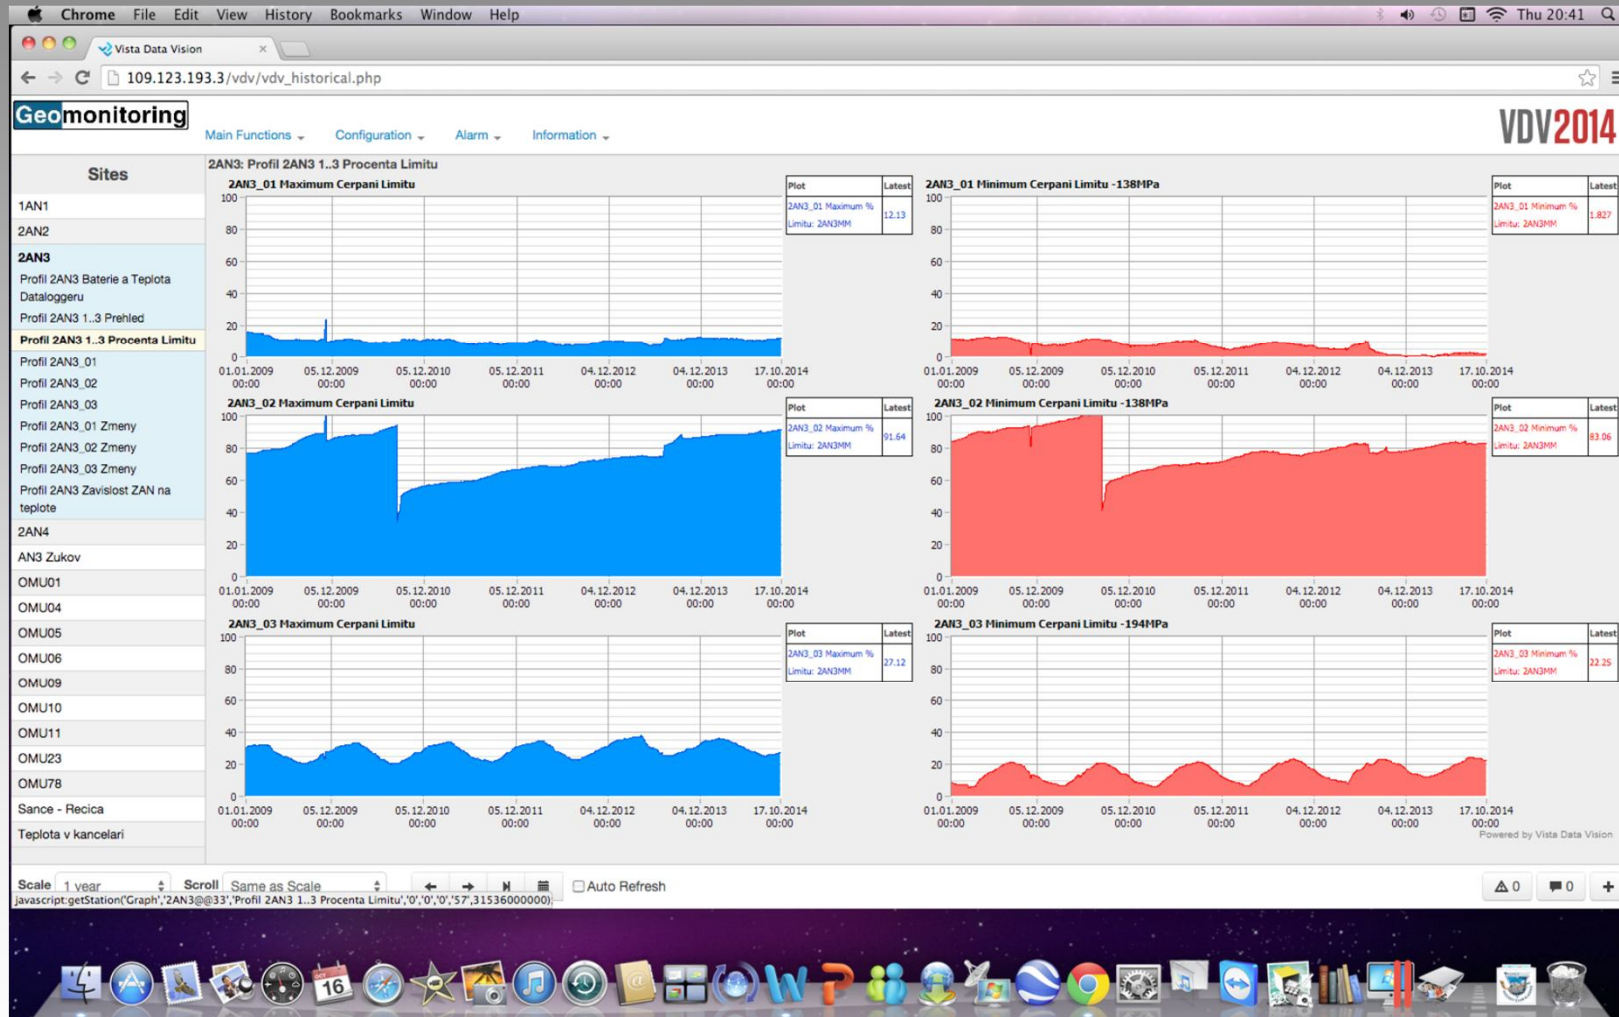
Chrome File Edit View History Bookmarks Window Help
Thu 20:41

Vista Data Vision ×

109.123.193.3/vdv/vdv_historical.php

Geomonitoring
Main Functions Configuration Alarm Information
VDV2014

Sites
1AN1
2AN2
2AN3
Profil 2AN3 Baterie a Teplota Dataloggeru
Profil 2AN3 1..3 Prehled
Profil 2AN3 1..3 Procenta Limitu
Profil 2AN3_01
Profil 2AN3_02
Profil 2AN3_03
Profil 2AN3_01 Zmeny
Profil 2AN3_02 Zmeny
Profil 2AN3_03 Zmeny
Profil 2AN3 Zavislost ZAN na teplote
2AN4
AN3 Zukov
OMU01
OMU04
OMU05
OMU06
OMU09
OMU10
OMU11
OMU23
OMU78
Sance - Recica
Teplota v kancelari

2AN3: Profil 2AN3 1..3 Procenta Limitu

2AN3_01 Maximum Cerpani Limitu
| Plot | Latest |
|---|---|
| 2AN3_01 Maximum % Limitu: 2AN3MM | 12.13 |
100 80 60 40 20 0
01.01.2009 00:00 05.12.2009 00:00 05.12.2010 00:00 05.12.2011 00:00 04.12.2012 00:00 04.12.2013 00:00 17.10.2014 00:00

2AN3_01 Minimum Cerpani Limitu -138MPa
| Plot | Latest |
|---|---|
| 2AN3_01 Minimum % Limitu: 2AN3MM | 1.827 |
100 80 60 40 20 0
01.01.2009 00:00 05.12.2009 00:00 05.12.2010 00:00 05.12.2011 00:00 04.12.2012 00:00 04.12.2013 00:00 17.10.2014 00:00

2AN3_02 Maximum Cerpani Limitu
| Plot | Latest |
|---|---|
| 2AN3_02 Maximum % Limitu: 2AN3MM | 91.64 |
100 80 60 40 20 0
01.01.2009 00:00 05.12.2009 00:00 05.12.2010 00:00 05.12.2011 00:00 04.12.2012 00:00 04.12.2013 00:00 17.10.2014 00:00

2AN3_02 Minimum Cerpani Limitu -138MPa
| Plot | Latest |
|---|---|
| 2AN3_02 Minimum % Limitu: 2AN3MM | 83.06 |
100 80 60 40 20 0
01.01.2009 00:00 05.12.2009 00:00 05.12.2010 00:00 05.12.2011 00:00 04.12.2012 00:00 04.12.2013 00:00 17.10.2014 00:00

2AN3_03 Maximum Cerpani Limitu
| Plot | Latest |
|---|---|
| 2AN3_03 Maximum % Limitu: 2AN3MM | 27.12 |
100 80 60 40 20 0
01.01.2009 00:00 05.12.2009 00:00 05.12.2010 00:00 05.12.2011 00:00 04.12.2012 00:00 04.12.2013 00:00 17.10.2014 00:00

2AN3_03 Minimum Cerpani Limitu -194MPa
| Plot | Latest |
|---|---|
| 2AN3_03 Minimum % Limitu: 2AN3MM | 22.25 |
100 80 60 40 20 0
01.01.2009 00:00 05.12.2009 00:00 05.12.2010 00:00 05.12.2011 00:00 04.12.2012 00:00 04.12.2013 00:00 17.10.2014 00:00

Powered by Vista Data Vision

Scale 1 year Scroll Same as Scale Auto Refresh
0 0 +
javascript:getStation('Graph','2AN3@@33','Profil 2AN3 1..3 Procenta Limitu','0','0','0','57',31536000000)

16